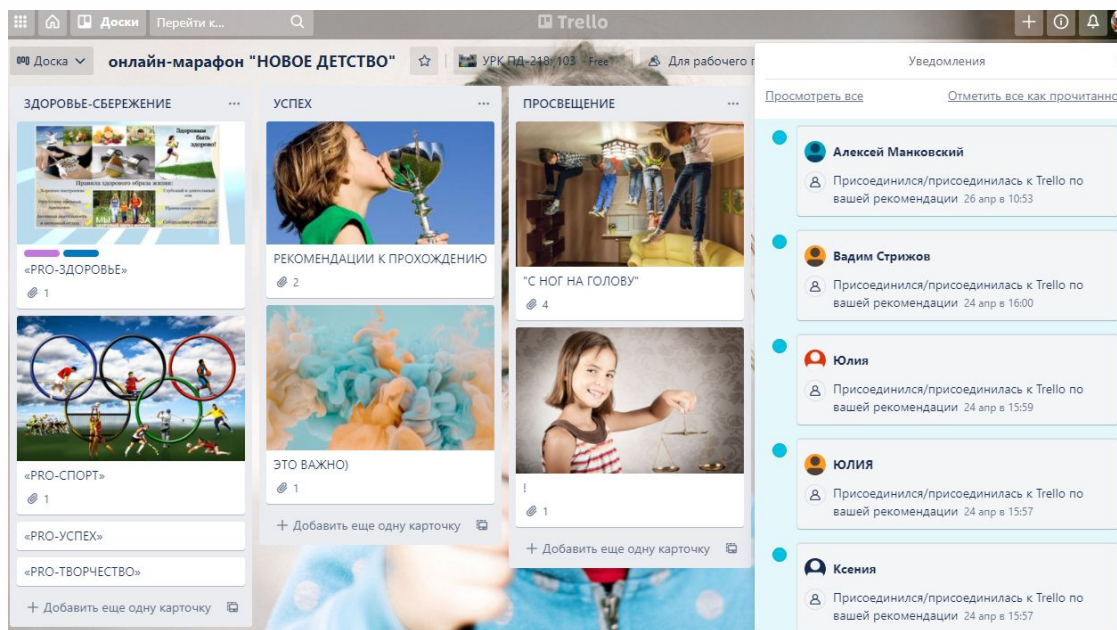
Доски
Перейти к...
Trello
Доска
онлайн-марафон "НОВОЕ ДЕТСТВО"
УРК ПД-218, 103 Free
Для рабочего г
Уведомления
Просмотреть все
Отметить все как прочитанно

ЗДОРОВЬЕ-СБЕРЕЖЕНИЕ
Здоровым быть здорово!
Правила здорового образа жизни:
«PRO-ЗДОРОВЬЕ»
1
«PRO-СПОРТ»
1
«PRO-УСПЕХ»
«PRO-ТВОРЧЕСТВО»
+ Добавить еще одну карточку

УСПЕХ
РЕКОМЕНДАЦИИ К ПРОХОЖДЕНИЮ
2
ЭТО ВАЖНО)
1
+ Добавить еще одну карточку

ПРОСВЕЩЕНИЕ
"С НОГ НА ГОЛОВУ"
4
!
1
+ Добавить еще одну карточку

Алексей Манковский
Присоединился/присоединилась к Trello по вашей рекомендации 26 апр в 10:53

Вадим Стрижов
Присоединился/присоединилась к Trello по вашей рекомендации 24 апр в 16:00

Юлия
Присоединился/присоединилась к Trello по вашей рекомендации 24 апр в 15:59

ЮЛИЯ
Присоединился/присоединилась к Trello по вашей рекомендации 24 апр в 15:57

Ксения
Присоединился/присоединилась к Trello по вашей рекомендации 24 апр в 15:57